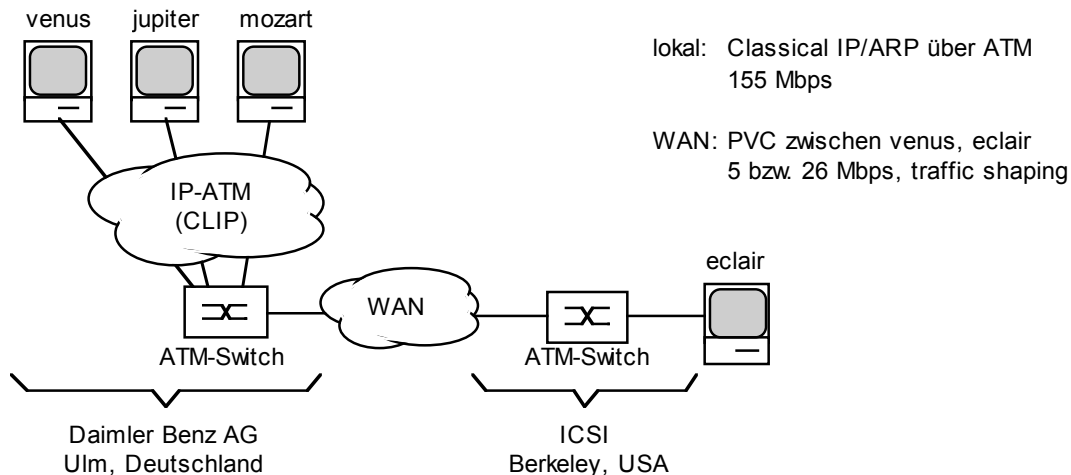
venus jupiter mozart

lokal: Classical IP/ARP über ATM
155 Mbps

WAN: PVC zwischen venus, eclair
5 bzw. 26 Mbps, traffic shaping

IP-ATM
(CLIP)

eclair

WAN

ATM-Switch

ATM-Switch

Daimler Benz AG
Ulm, Deutschland

ICSI
Berkeley, USA